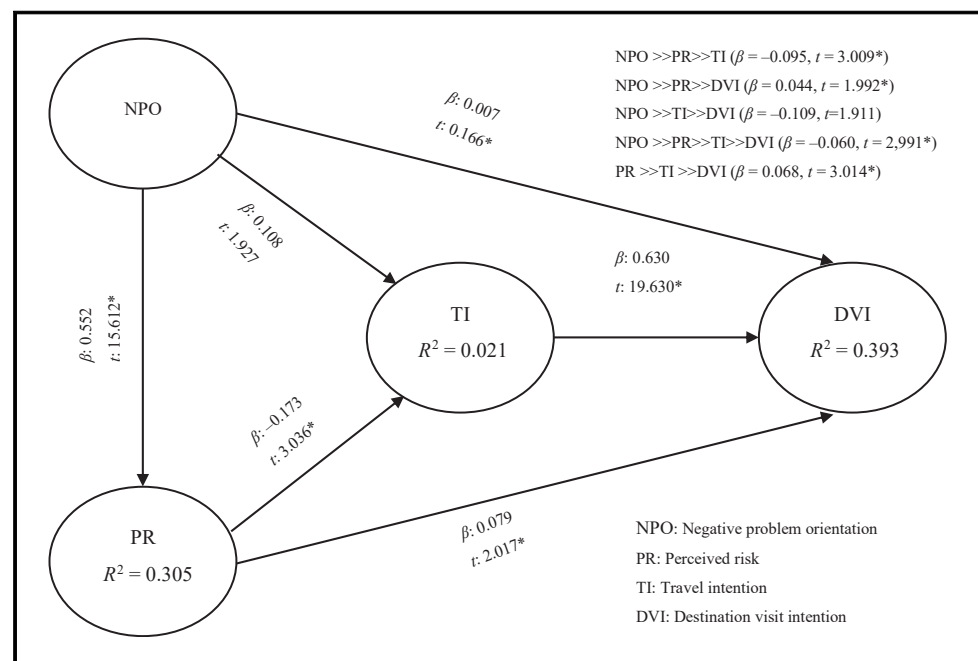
NPO

NPO >>PR>>TI ($\beta$ = –0.095, $t$ = 3.009*)
NPO >>PR>>DVI ($\beta$ = 0.044, $t$ = 1.992*)
NPO >>TI>>DVI ($\beta$ = –0.109, $t$=1.911)
NPO >>PR>>TI>>DVI ($\beta$ = –0.060, $t$ = 2,991*)
PR >>TI >>DVI ($\beta$ = 0.068, $t$ = 3.014*)

$\beta$: 0.007
$t$: 0.166*

$\beta$: 0.108
$t$: 1.927

$\beta$: 0.552
$t$: 15.612*

$\beta$: 0.630
$t$: 19.630*

TI
$R^2 = 0.021$

DVI
$R^2 = 0.393$

$\beta$: –0.173
$t$: 3.036*

PR
$R^2 = 0.305$

$\beta$: 0.079
$t$: 2.017*

NPO: Negative problem orientation
PR: Perceived risk
TI: Travel intention
DVI: Destination visit intention